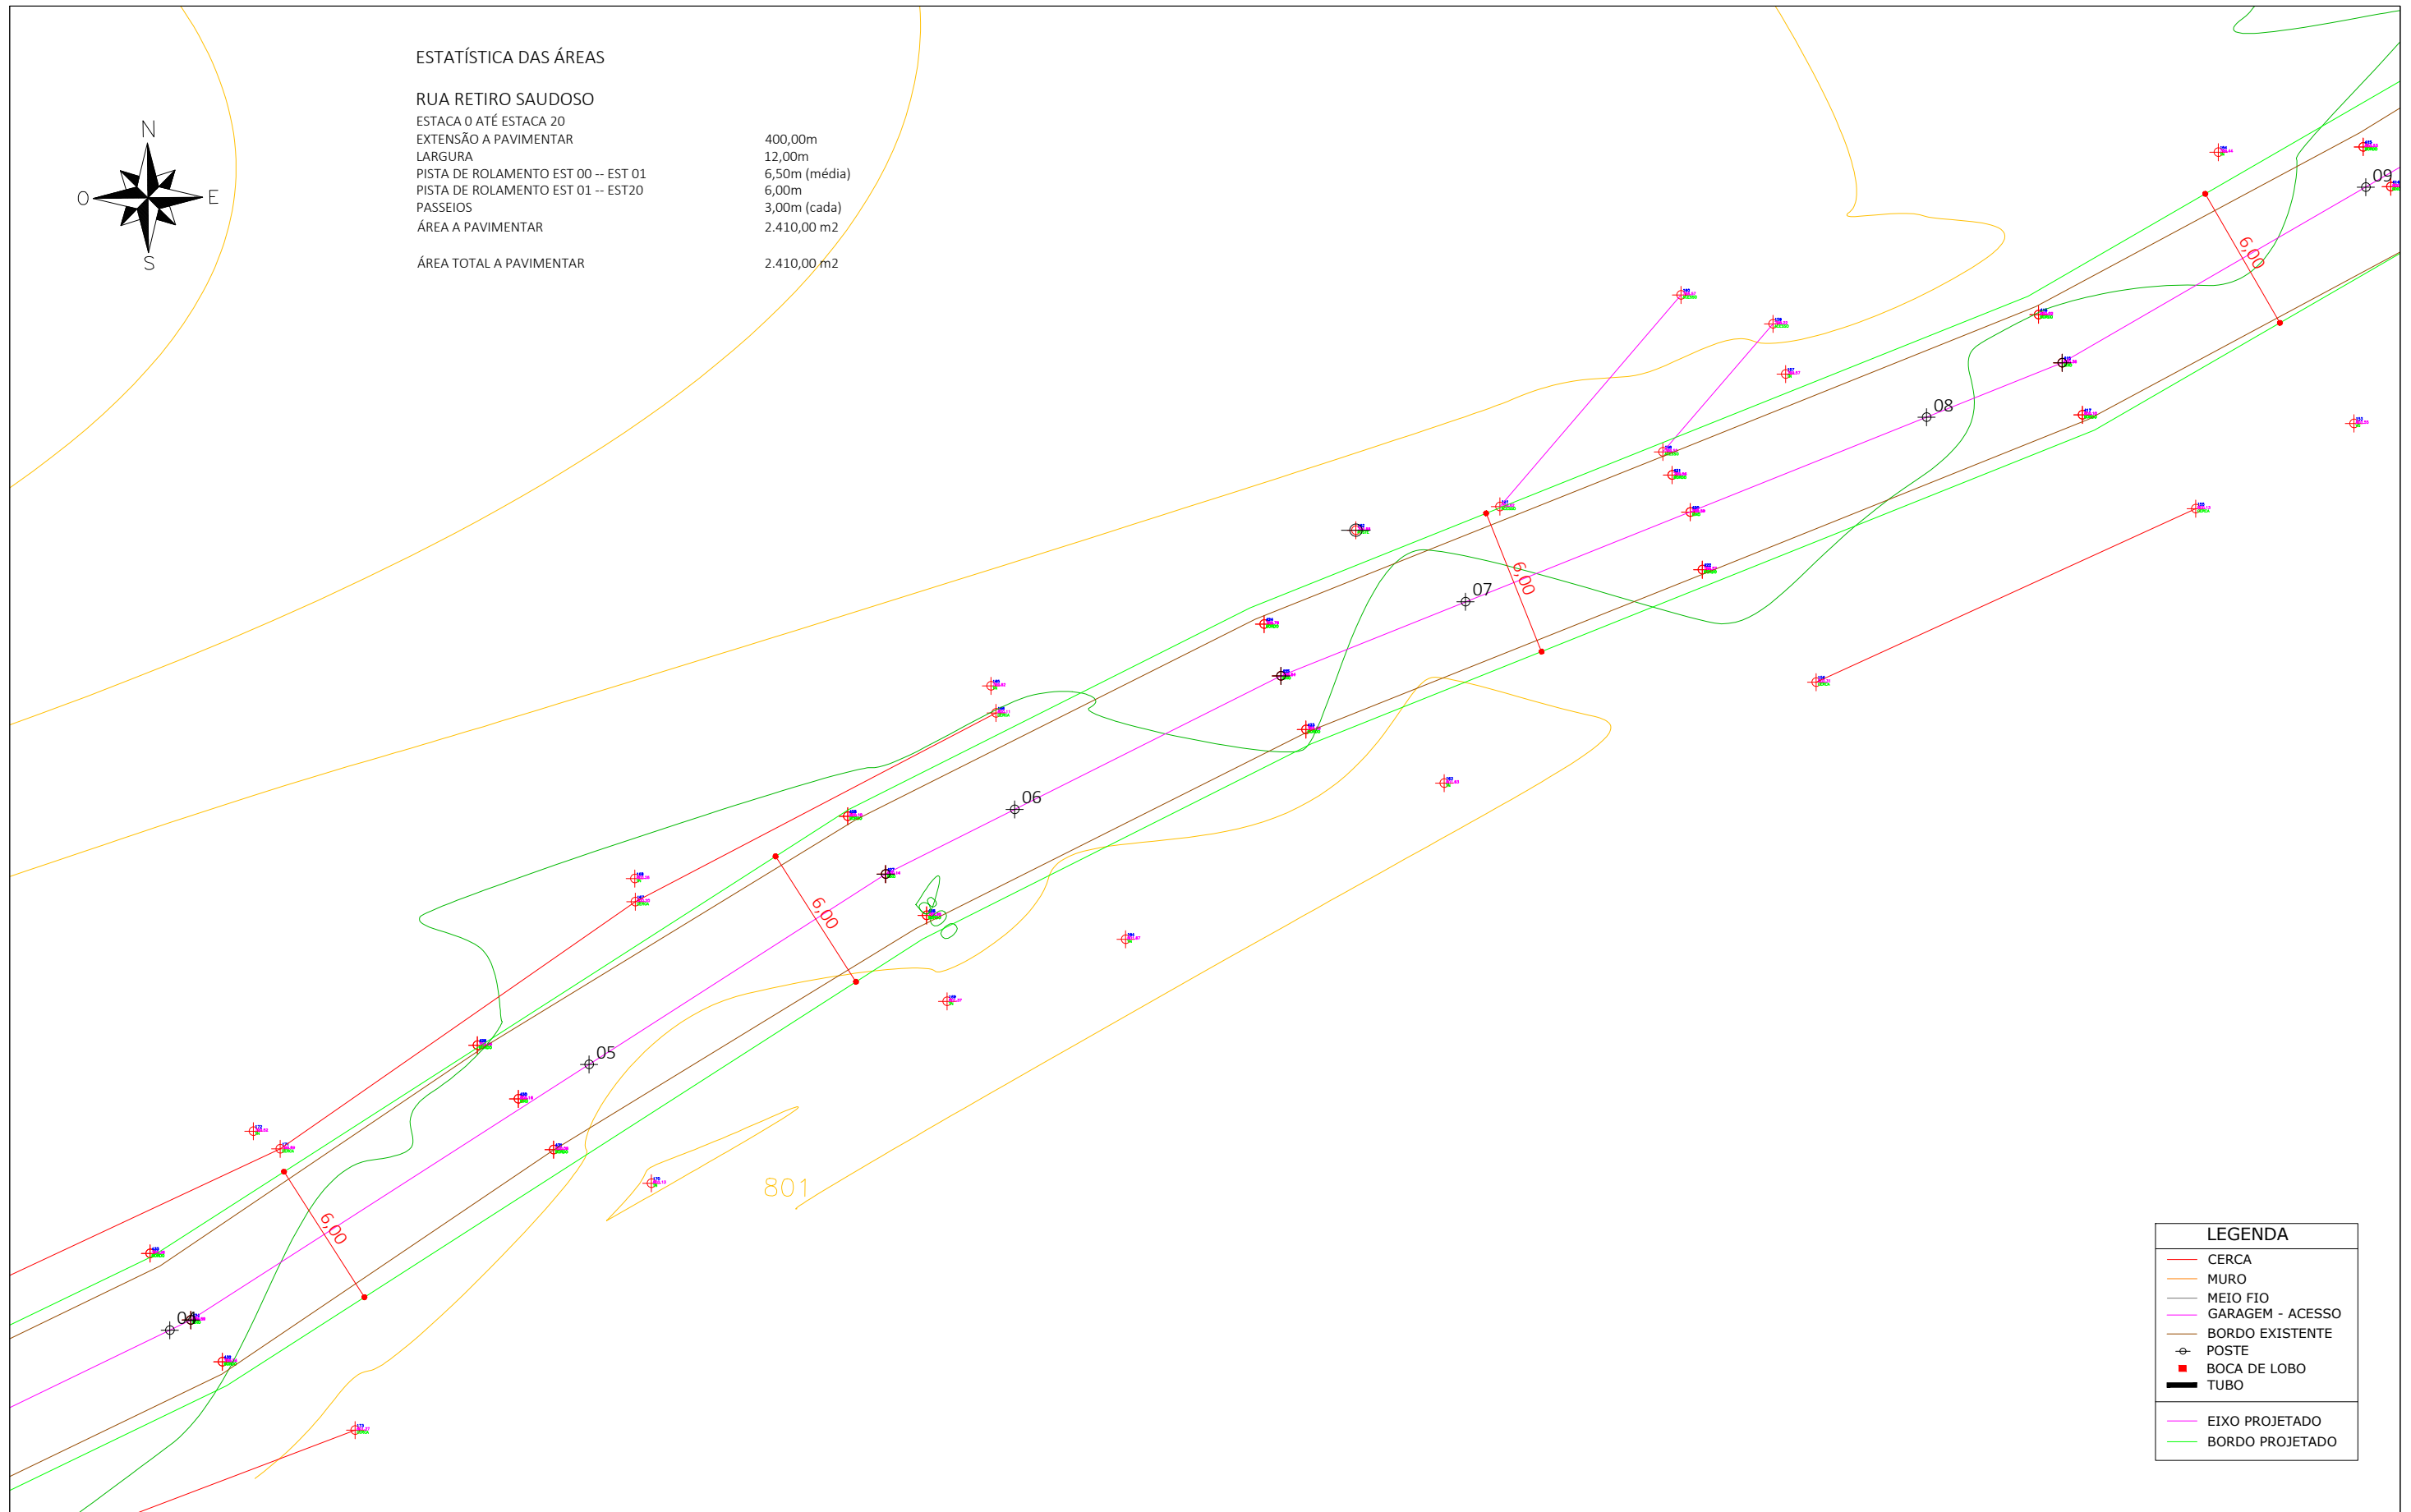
N
O
E
S

ESTATÍSTICA DAS ÁREAS

RUA RETIRO SAUDOSO
ESTACA 0 ATÉ ESTACA 20
EXTENSÃO A PAVIMENTAR 400,00m
LARGURA 12,00m
PISTA DE ROLAMENTO EST 00 -- EST 01 6,50m (média)
PISTA DE ROLAMENTO EST 01 -- EST20 6,00m
PASSEIOS 3,00m (cada)
ÁREA A PAVIMENTAR 2.410,00 m2

ÁREA TOTAL A PAVIMENTAR 2.410,00 m2

09
6,00
08
07
6,00
06
6,00
800
05
6,00
04
801

LEGENDA
CERCA
MURO
MEIO FIO
GARAGEM - ACESSO
BORDO EXISTENTE
POSTE
BOCA DE LOBO
TUBO
EIXO PROJETADO
BORDO PROJETADO